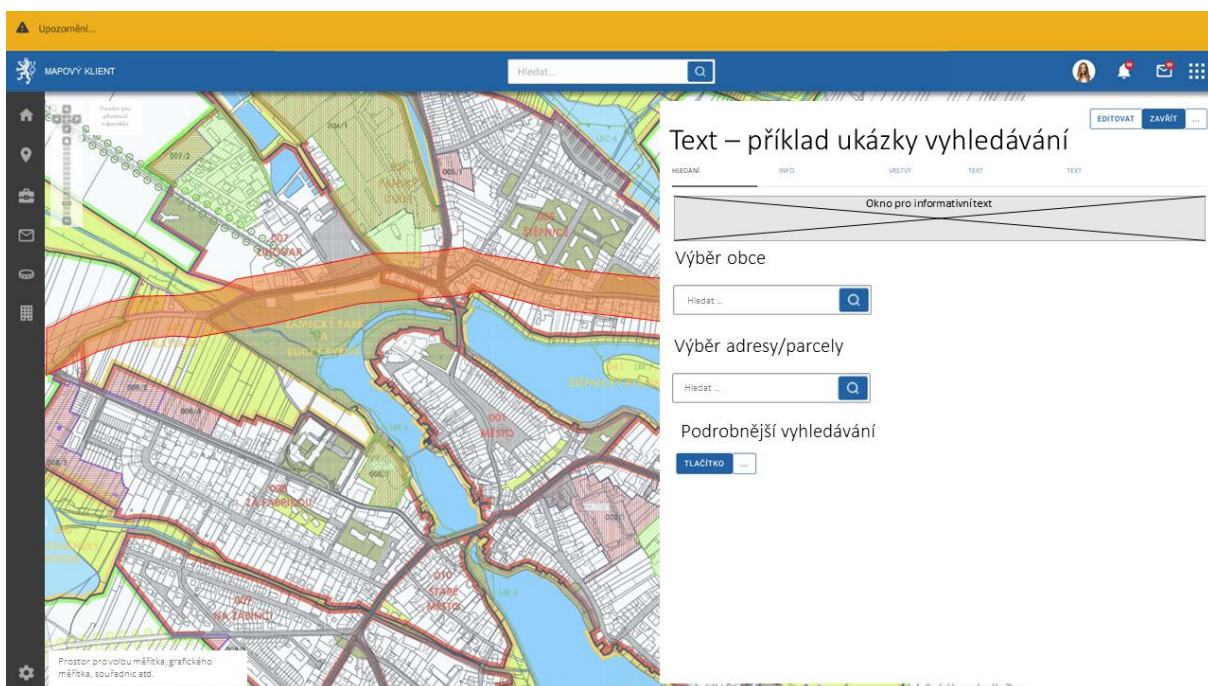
Upozornění...

MAPOVÝ KLIENT

Hledat...

Prostor pro přiblížení a oddálení

007/2
006/1
002
ZÁMECKÝ OBVOD
005/1
007
ZÁBOŘÍ
006
ŠTĚPNICE
ZÁMECKÝ PARK
008/3
008/4
001
MĚSTO
ŠTĚPNICKÝ PARK
008
ZA FABRIKOU
007
NA ŽABINCI
010
STARÉ MĚSTO

EDITOVAT
ZAVŘÍT
...

Text – příklad ukázky vyhledávání

HLEDANÍ
INFO
VRSTVY
TEXT
TEXT

Okno pro informativní text

Výběr obce

Hledat ...

Výběr adresy/parcely

Hledat ...

Podrobnější vyhledávání

TLAČÍTKO
...

Prostor pro volbu měřítka, grafického měřítka, souřadnic atd.